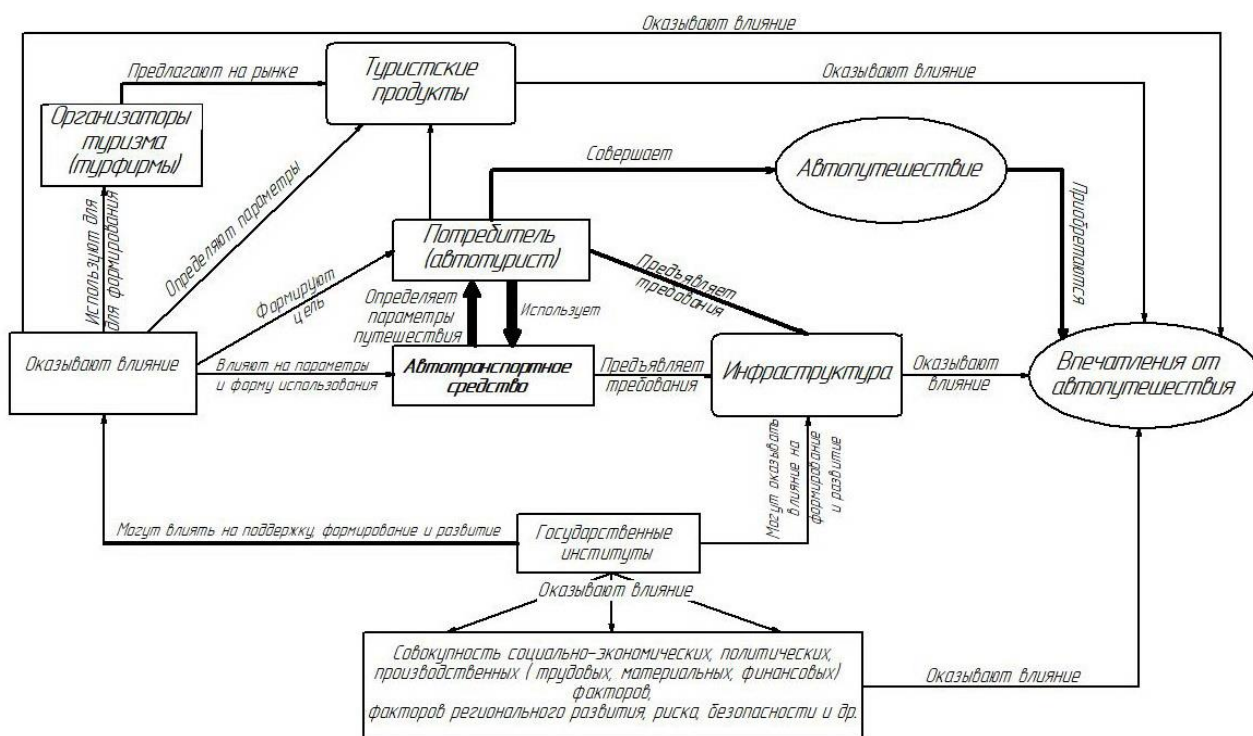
Оказывают влияние

Предлагают на рынке

Туристские продукты

Оказывают влияние

Организаторы туризма (турфирмы)

Совершает

Автопутешествие

Используют для для формирования

Определяют параметры

Потребитель (автотурист)

Приобретаются

Формируют цель

Определяет параметры путешествия

Использует

Предъявляет требования

Оказывают влияние

Влияют на параметры и форму использования

Автотранспортное средство

Предъявляет требования

Инфраструктура

Оказывают влияние

Впечатления от автопутешествия

Могут оказывать влияние на формирование и развитие

Могут влиять на поддержку, формирование и развитие

Государственные институты

Оказывают влияние

Совокупность социально-экономических, политических, производственных ( трудовых, материальных, финансовых) факторов, факторов регионального развития, риска, безопасности и др.

Оказывают влияние